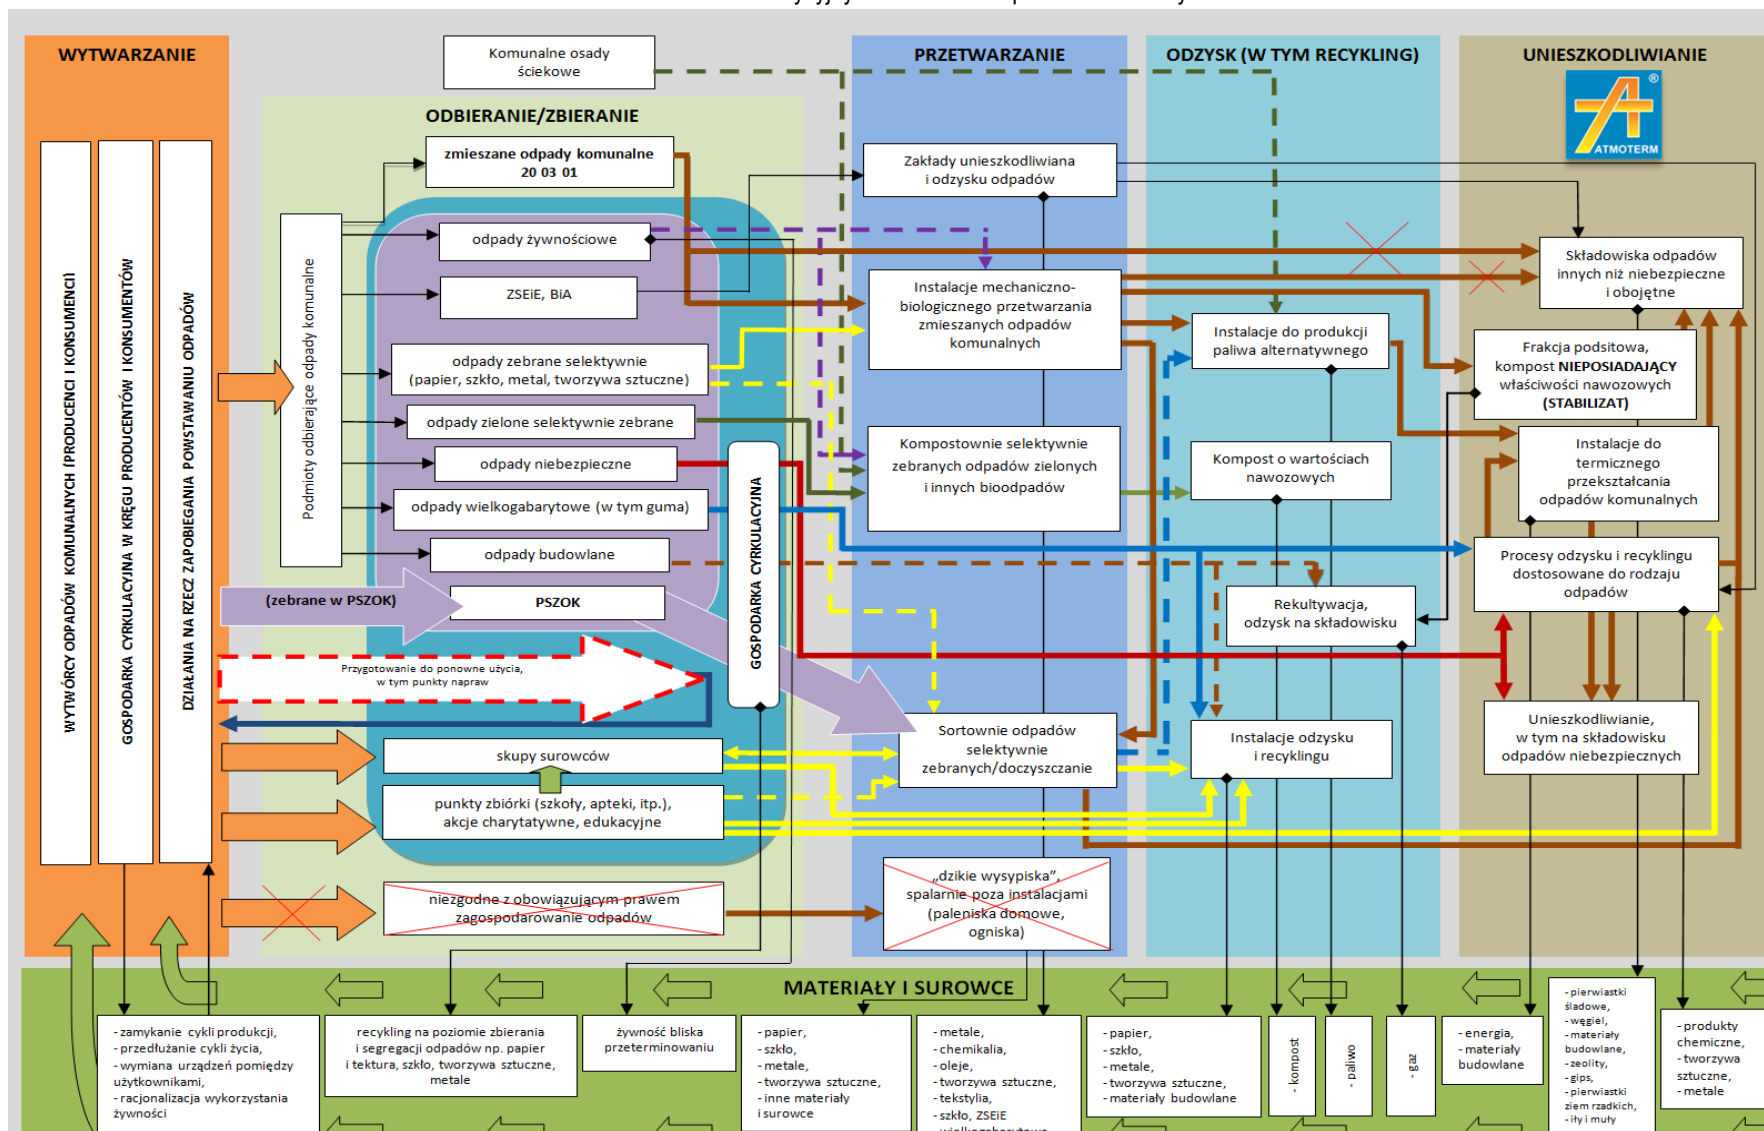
WYTWARZANIE

WYTWÓRCY ODPADÓW KOMUNALNYCH (PRODUCENCI I KONSUMENCI)

GOSPODARKA CYRKULACYJNA W KRĘGU PRODUCENTÓW I KONSUMENTÓW

DZIAŁANIA NA RZECZ ZAPOBIEGANIA POWSTAWANIU ODPADÓW

Komunalne osady ściekowe

ODBIERANIE/ZBIERANIE

zmieszane odpady komunalne 20 03 01

Podmioty odbierające odpady komunalne

odpady żywnościowe

ZSEiE, BiA

odpady zebrane selektywnie (papier, szkło, metal, tworzywa sztuczne)

odpady zielone selektywnie zebrane

odpady niebezpieczne

odpady wielkogabarytowe (w tym guma)

odpady budowlane

(zebrane w PSZOK)

PSZOK

GOSPODARKA CYRKULACYJNA

Przygotowanie do ponowne użycia, w tym punkty napraw

skupy surowców

punkty zbiórki (szkoły, apteki, itp.), akcje charytatywne, edukacyjne

niezgodne z obowiązującym prawem zagospodarowanie odpadów

PRZETWARZANIE

Zakłady unieszkodliwiana i odzysku odpadów

Instalacje mechaniczno-biologicznego przetwarzania zmieszanych odpadów komunalnych

Kompostowanie selektywnie zebranych odpadów zielonych i innych bioodpadów

Sortownie odpadów selektywnie zebranych/doczyszczanie

„dzikie wysypiska", spalarnie poza instalacjami (paleniska domowe, ogniska)

ODZYSK (W TYM RECYKLING)

Instalacje do produkcji paliwa alternatywnego

Kompost o wartościach nawozowych

Rekultywacja, odzysk na składowisku

Instalacje odzysku i recyklingu

UNIESZKODLIWIANIE

ATMOTERM

Składowiska odpadów innych niż niebezpieczne i obojętne

Frakcja podsitowa, kompost NIEPOSIADAJĄCY właściwości nawozowych (STABILIZAT)

Instalacje do termicznego przekształcania odpadów komunalnych

Procesy odzysku i recyklingu dostosowane do rodzaju odpadów

Unieszkodliwianie, w tym na składowisku odpadów niebezpiecznych

MATERIAŁY I SUROWCE

- zamykanie cykli produkcji,
- przedłużanie cyklu życia,
- wymiana urządzeń pomiędzy użytkownikami,
- racjonalizacja wykorzystania żywności

recykling na poziomie zbierania i segregacji odpadów np. papier i tektura, szkło, tworzywa sztuczne, metale

żywność bliska przeterminowaniu

- papier,
- szkło,
- metale,
- tworzywa sztuczne,
- inne materiały i surowce

- metale,
- chemikalia,
- oleje,
- tworzywa sztuczne,
- tekstylia,
- szkło, ZSEiE
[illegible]

- papier,
- szkło,
- metale,
- tworzywa sztuczne,
- materiały budowlane

- kompost

- paliwo

- gaz

- energia,
- materiały budowlane

- pierwiastki śladowe,
- węgiel,
- materiały budowlane,
- zeolity,
- gips,
- pierwiastki ziem rzadkich,
- iły i muły

- produkty chemiczne,
- tworzywa sztuczne,
- metale